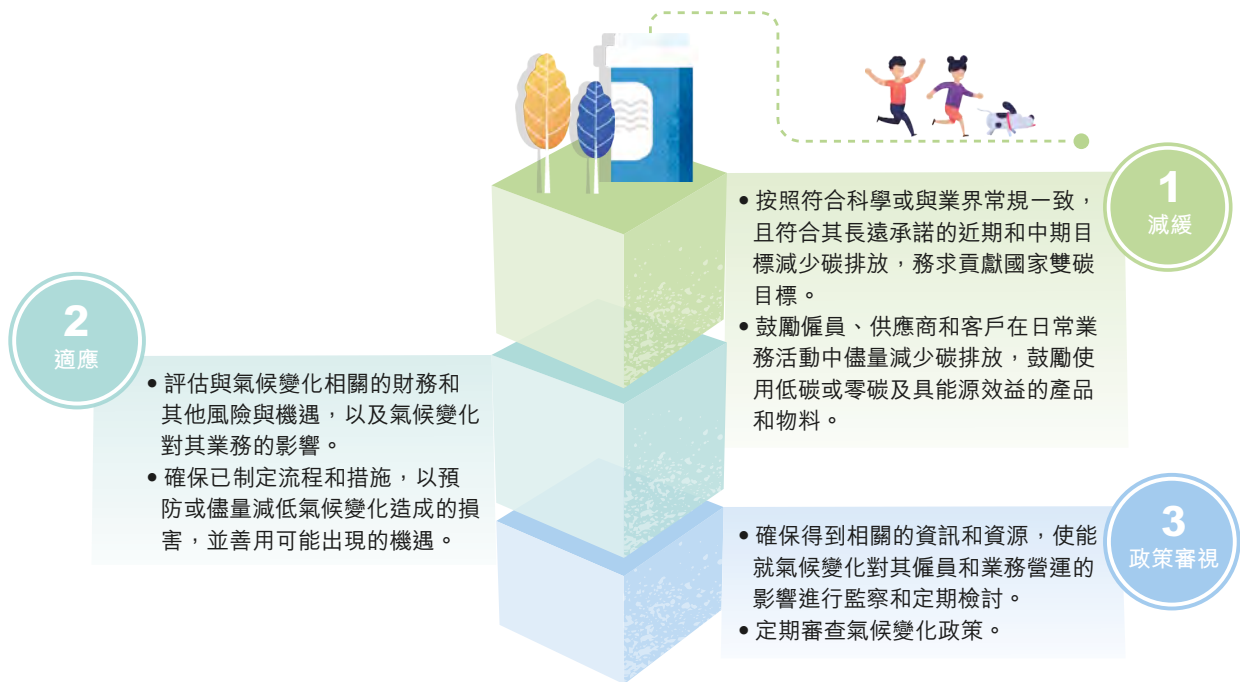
1
減緩

• 按照符合科學或與業界常規一致，且符合其長遠承諾的近期和中期目標減少碳排放，務求貢獻國家雙碳目標。
• 鼓勵僱員、供應商和客戶在日常業務活動中儘量減少碳排放，鼓勵使用低碳或零碳及具能源效益的產品和物料。

2
適應

• 評估與氣候變化相關的財務和其他風險與機遇，以及氣候變化對其業務的影響。
• 確保已制定流程和措施，以預防或儘量減低氣候變化造成的損害，並善用可能出現的機遇。

3
政策審視

• 確保得到相關的資訊和資源，使能就氣候變化對其僱員和業務營運的影響進行監察和定期檢討。
• 定期審查氣候變化政策。